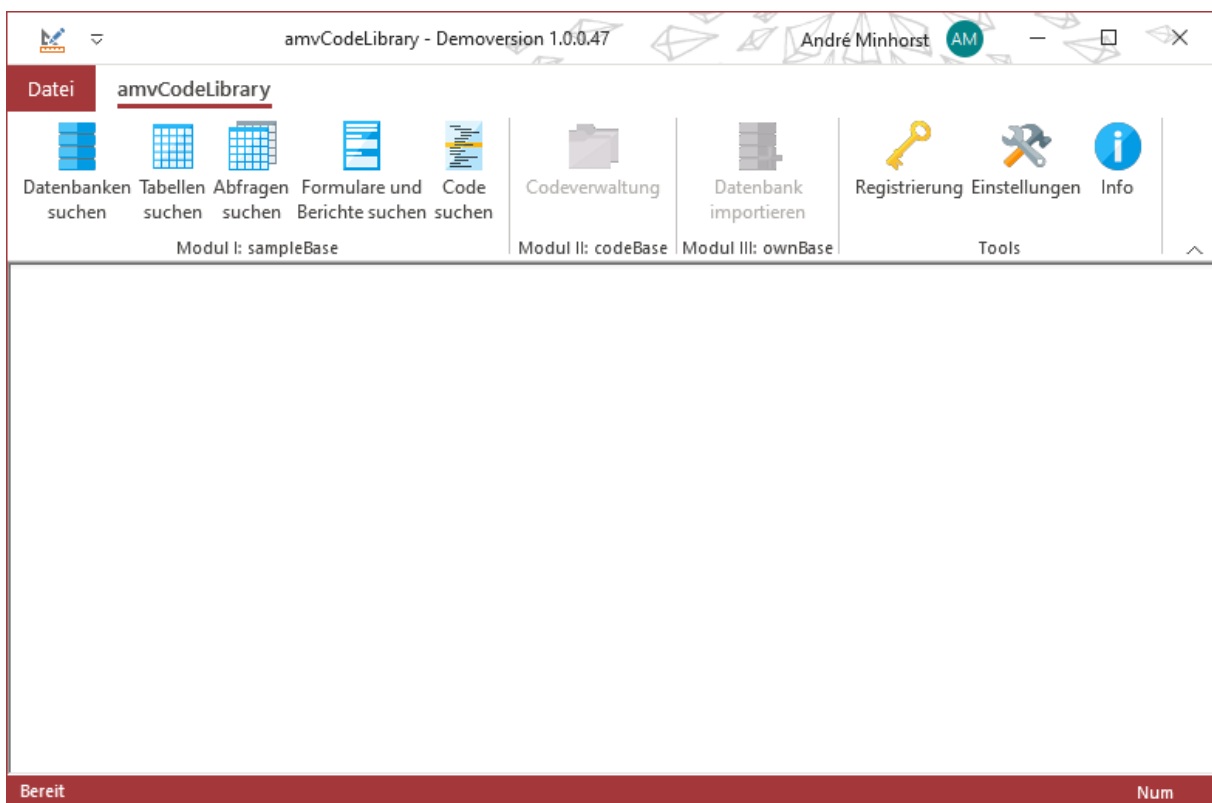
amvCodeLibrary - Demoversion 1.0.0.47

André Minhorst AM

Datei
amvCodeLibrary

Datenbanken suchen
Tabellen suchen
Abfragen suchen
Formulare und Berichte suchen
Code suchen
Modul I: sampleBase

Codeverwaltung
Modul II: codeBase

Datenbank importieren
Modul III: ownBase

Registrierung
Einstellungen
Info
Tools

Bereit
Num